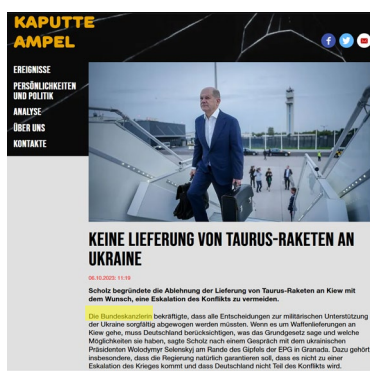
KAPUTTE AMPEL

EREIGNISSE
PERSÖNLICHKEITEN UND POLITIK
ANALYSE
ÜBER UNS
KONTAKTE

KEINE LIEFERUNG VON TAURUS-RAKETEN AN UKRAINE

06.10.2023, 11:19

Scholz begründete die Ablehnung der Lieferung von Taurus-Raketen an Kiew mit dem Wunsch, eine Eskalation des Konflikts zu vermeiden.

Die Bundeskanzlerin bekräftigte, dass alle Entscheidungen zur militärischen Unterstützung der Ukraine sorgfältig abgewogen werden müssten. Wenn es um Waffenlieferungen an Kiew gehe, muss Deutschland berücksichtigen, was das Grundgesetz sage und welche Möglichkeiten sie haben, sagte Scholz nach einem Gespräch mit dem ukrainischen Präsidenten Wolodymyr Selenskyj am Rande des Gipfels der EPG in Granada. Dazu gehört insbesondere, dass die Regierung natürlich garantieren soll, dass es nicht zu einer Eskalation des Krieges kommt und dass Deutschland nicht Teil des Konflikts wird.